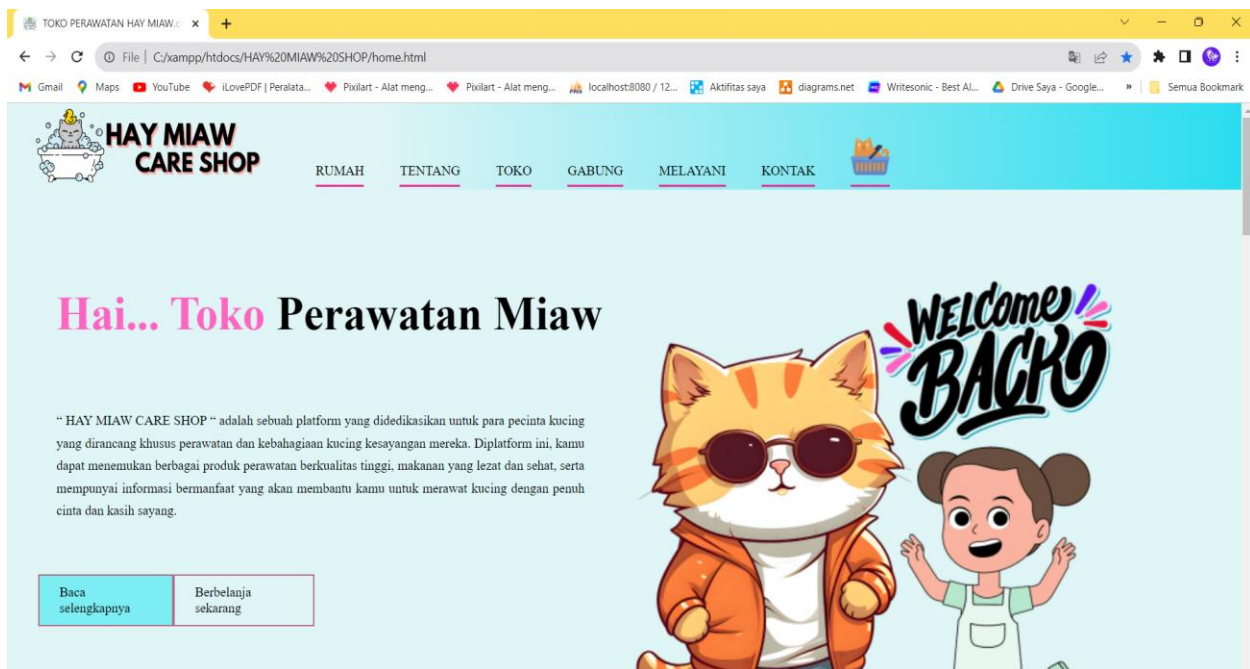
TOKO PERAWATAN HAY MIAW.c ×

File | C:/xampp/htdocs/HAY%20MIAW%20SHOP/home.html

Gmail Maps YouTube iLovePDF | Peralata... Pixilart - Alat meng... Pixilart - Alat meng... localhost:8080 / 12... Aktifitas saya diagrams.net Writesonic - Best AI... Drive Saya - Google... » Semua Bookmark

HAY MIAW CARE SHOP

RUMAH TENTANG TOKO GABUNG MELAYANI KONTAK

Hai... Toko Perawatan Miaw

WELCOME BACK

" HAY MIAW CARE SHOP " adalah sebuah platform yang didedikasikan untuk para pecinta kucing yang dirancang khusus perawatan dan kebahagiaan kucing kesayangan mereka. Diplatform ini, kamu dapat menemukan berbagai produk perawatan berkualitas tinggi, makanan yang lezat dan sehat, serta mempunyai informasi bermanfaat yang akan membantu kamu untuk merawat kucing dengan penuh cinta dan kasih sayang.

Baca selengkapnya

Berbelanja sekarang